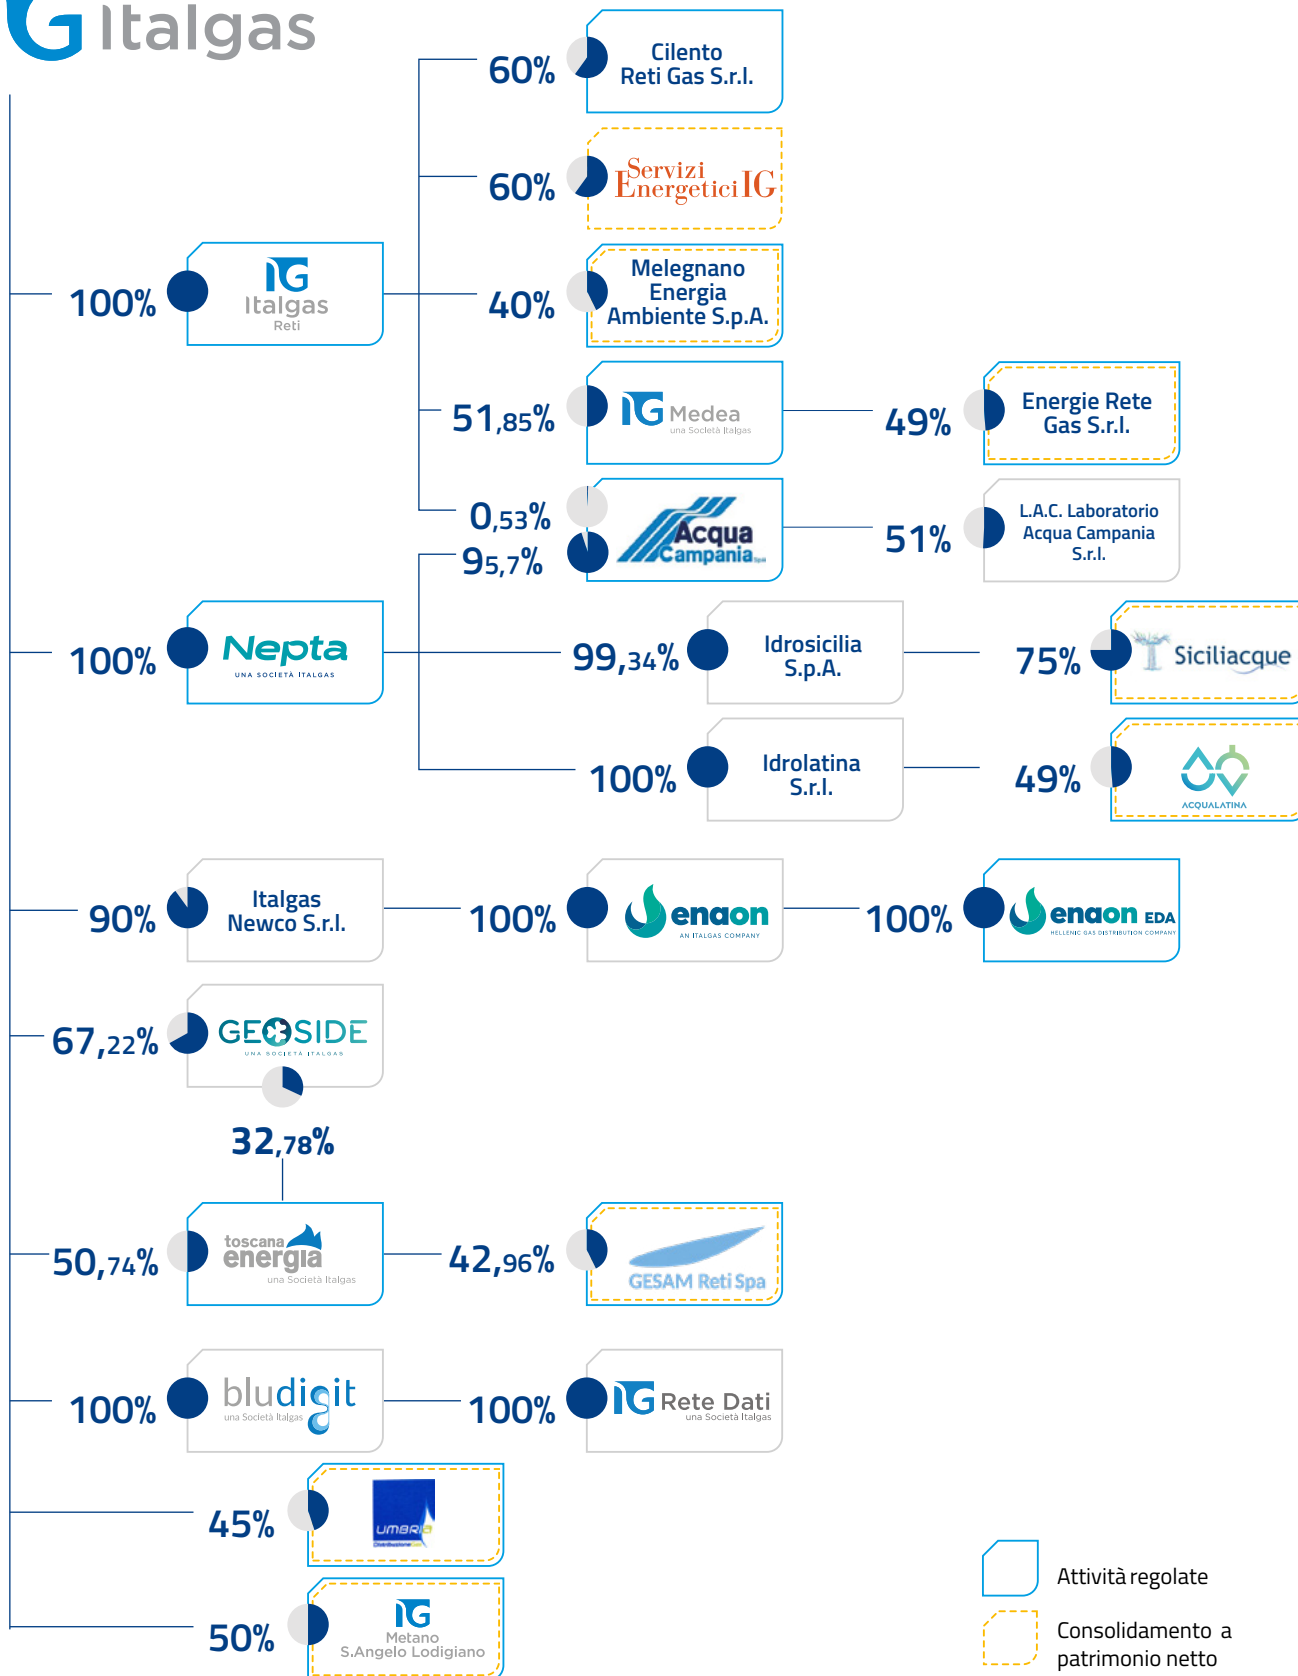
Italgas

60% Cilento Reti Gas S.r.l.

60% Servizi Energetici IG

100% IG Italgas Reti

40% Melegnano Energia Ambiente S.p.A.

51,85% IG Medea una Società Italgas

49% Energie Rete Gas S.r.l.

0,53%

95,7% Acqua Campania Spa

51% L.A.C. Laboratorio Acqua Campania S.r.l.

100% Nepta UNA SOCIETÀ ITALGAS

99,34% Idrosicilia S.p.A.

75% Siciliacque

100% Idrolatina S.r.l.

49% ACQUALATINA

90% Italgas Newco S.r.l.

100% enaon AN ITALGAS COMPANY

100% enaon EDA HELLENIC GAS DISTRIBUTION COMPANY

67,22% GEOSIDE UNA SOCIETÀ ITALGAS

32,78%

50,74% toscana energia una Società Italgas

42,96% GESAM Reti Spa

100% bludigit una Società Italgas

100% IG Rete Dati una Società Italgas

45% umbria Distribuzione Gas

50% IG Metano S.Angelo Lodigiano

Attività regolate

Consolidamento a patrimonio netto